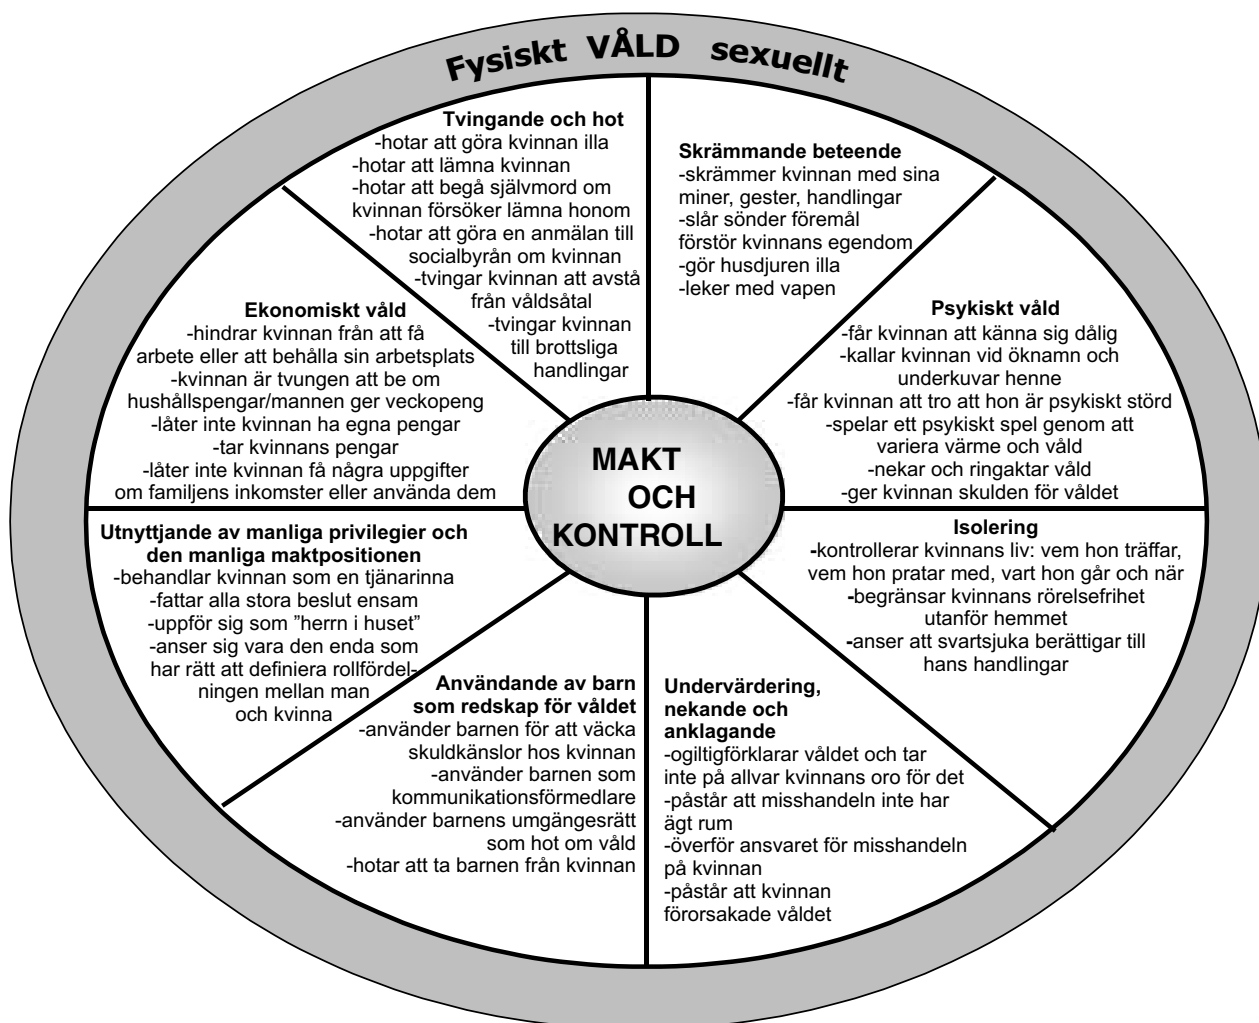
Fysiskt VÅLD sexuellt

Tvingande och hot
-hotar att göra kvinnan illa
-hotar att lämna kvinnan
-hotar att begå självmord om kvinnan försöker lämna honom
-hotar att göra en anmälan till socialbyrån om kvinnan
-tvingar kvinnan att avstå från våldsåtal
-tvingar kvinnan till brottsliga handlingar

Skrämmande beteende
-skrämmer kvinnan med sina miner, gester, handlingar
-slår sönder föremål förstör kvinnans egendom
-gör husdjuren illa
-leker med vapen

Ekonomiskt våld
-hindrar kvinnan från att få arbete eller att behålla sin arbetsplats
-kvinnan är tvungen att be om hushållspengar/mannen ger veckopeng
-låter inte kvinnan ha egna pengar
-tar kvinnans pengar
-låter inte kvinnan få några uppgifter om familjens inkomster eller använda dem

Psykiskt våld
-får kvinnan att känna sig dålig
-kallar kvinnan vid öknamn och underkuvar henne
-får kvinnan att tro att hon är psykiskt störd
-spelar ett psykiskt spel genom att variera värme och våld
-nekar och ringaktar våld
-ger kvinnan skulden för våldet

MAKT OCH KONTROLL

Utnyttjande av manliga privilegier och den manliga maktpositionen
-behandlar kvinnan som en tjänarinna
-fattar alla stora beslut ensam
-uppför sig som "herrn i huset"
-anser sig vara den enda som har rätt att definiera rollfördelningen mellan man och kvinna

Isolering
-kontrollerar kvinnans liv: vem hon träffar, vem hon pratar med, vart hon går och när
-begränsar kvinnans rörelsefrihet utanför hemmet
-anser att svartsjuka berättigar till hans handlingar

Användande av barn som redskap för våldet
-använder barnen för att väcka skuldkänslor hos kvinnan
-använder barnen som kommunikationsförmedlare
-använder barnens umgängesrätt som hot om våld
-hotar att ta barnen från kvinnan

Undervärdering, nekande och anklagande
-ogiltigförklarar våldet och tar inte på allvar kvinnans oro för det
-påstår att misshandeln inte har ägt rum
-överför ansvaret för misshandeln på kvinnan
-påstår att kvinnan förorsakade våldet